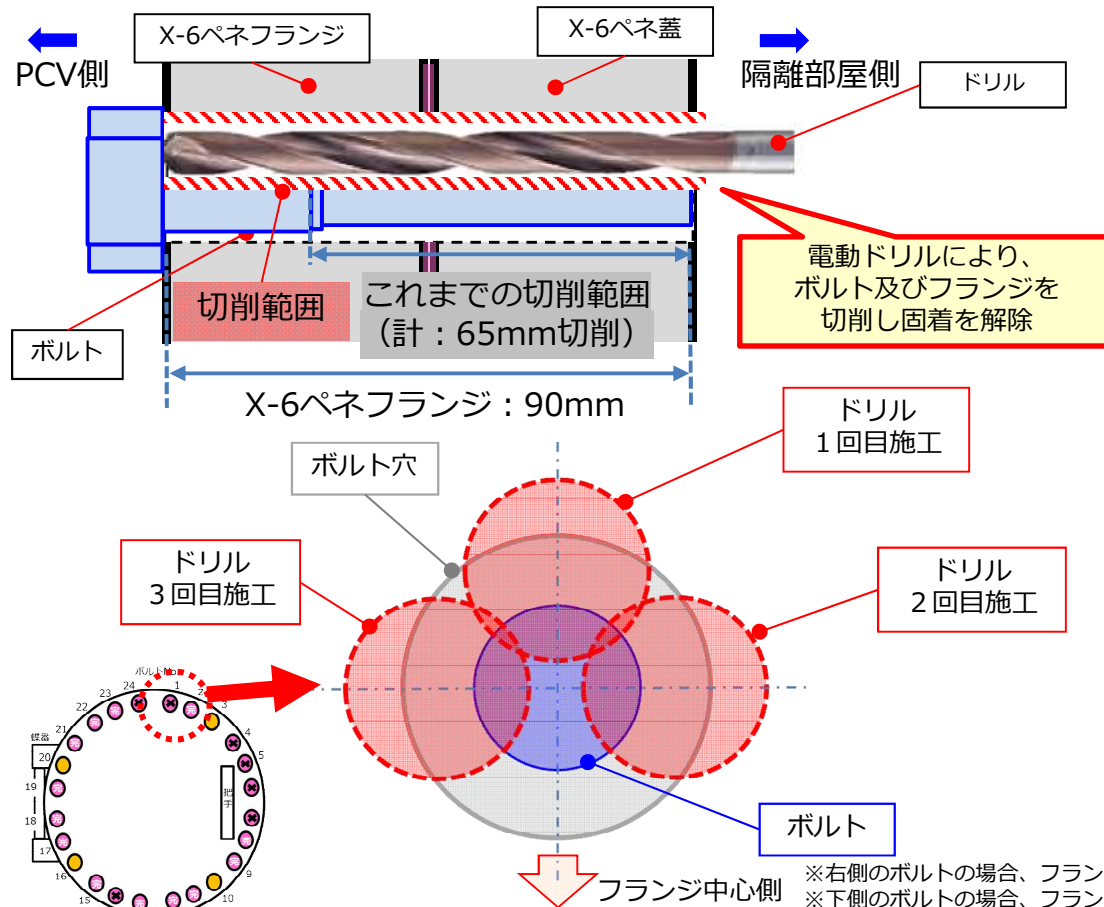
X-6ペネフランジ

X-6ペネ蓋

PCV側

隔離部屋側

ドリル

電動ドリルにより、ボルト及びフランジを切削し固着を解除

切削範囲

これまでの切削範囲（計：65mm切削）

ボルト

X-6ペネフランジ：90mm

ドリル 1回目施工

ボルト穴

ドリル 3回目施工

ドリル 2回目施工

ボルトNo.

1 2 3 4 5 9 10 15 16 17 18 19 20 21 22 23 24

蝶番

把手

ボルト

フランジ中心側

※右側のボルトの場合、フラン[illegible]

※下側のボルトの場合、フラン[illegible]